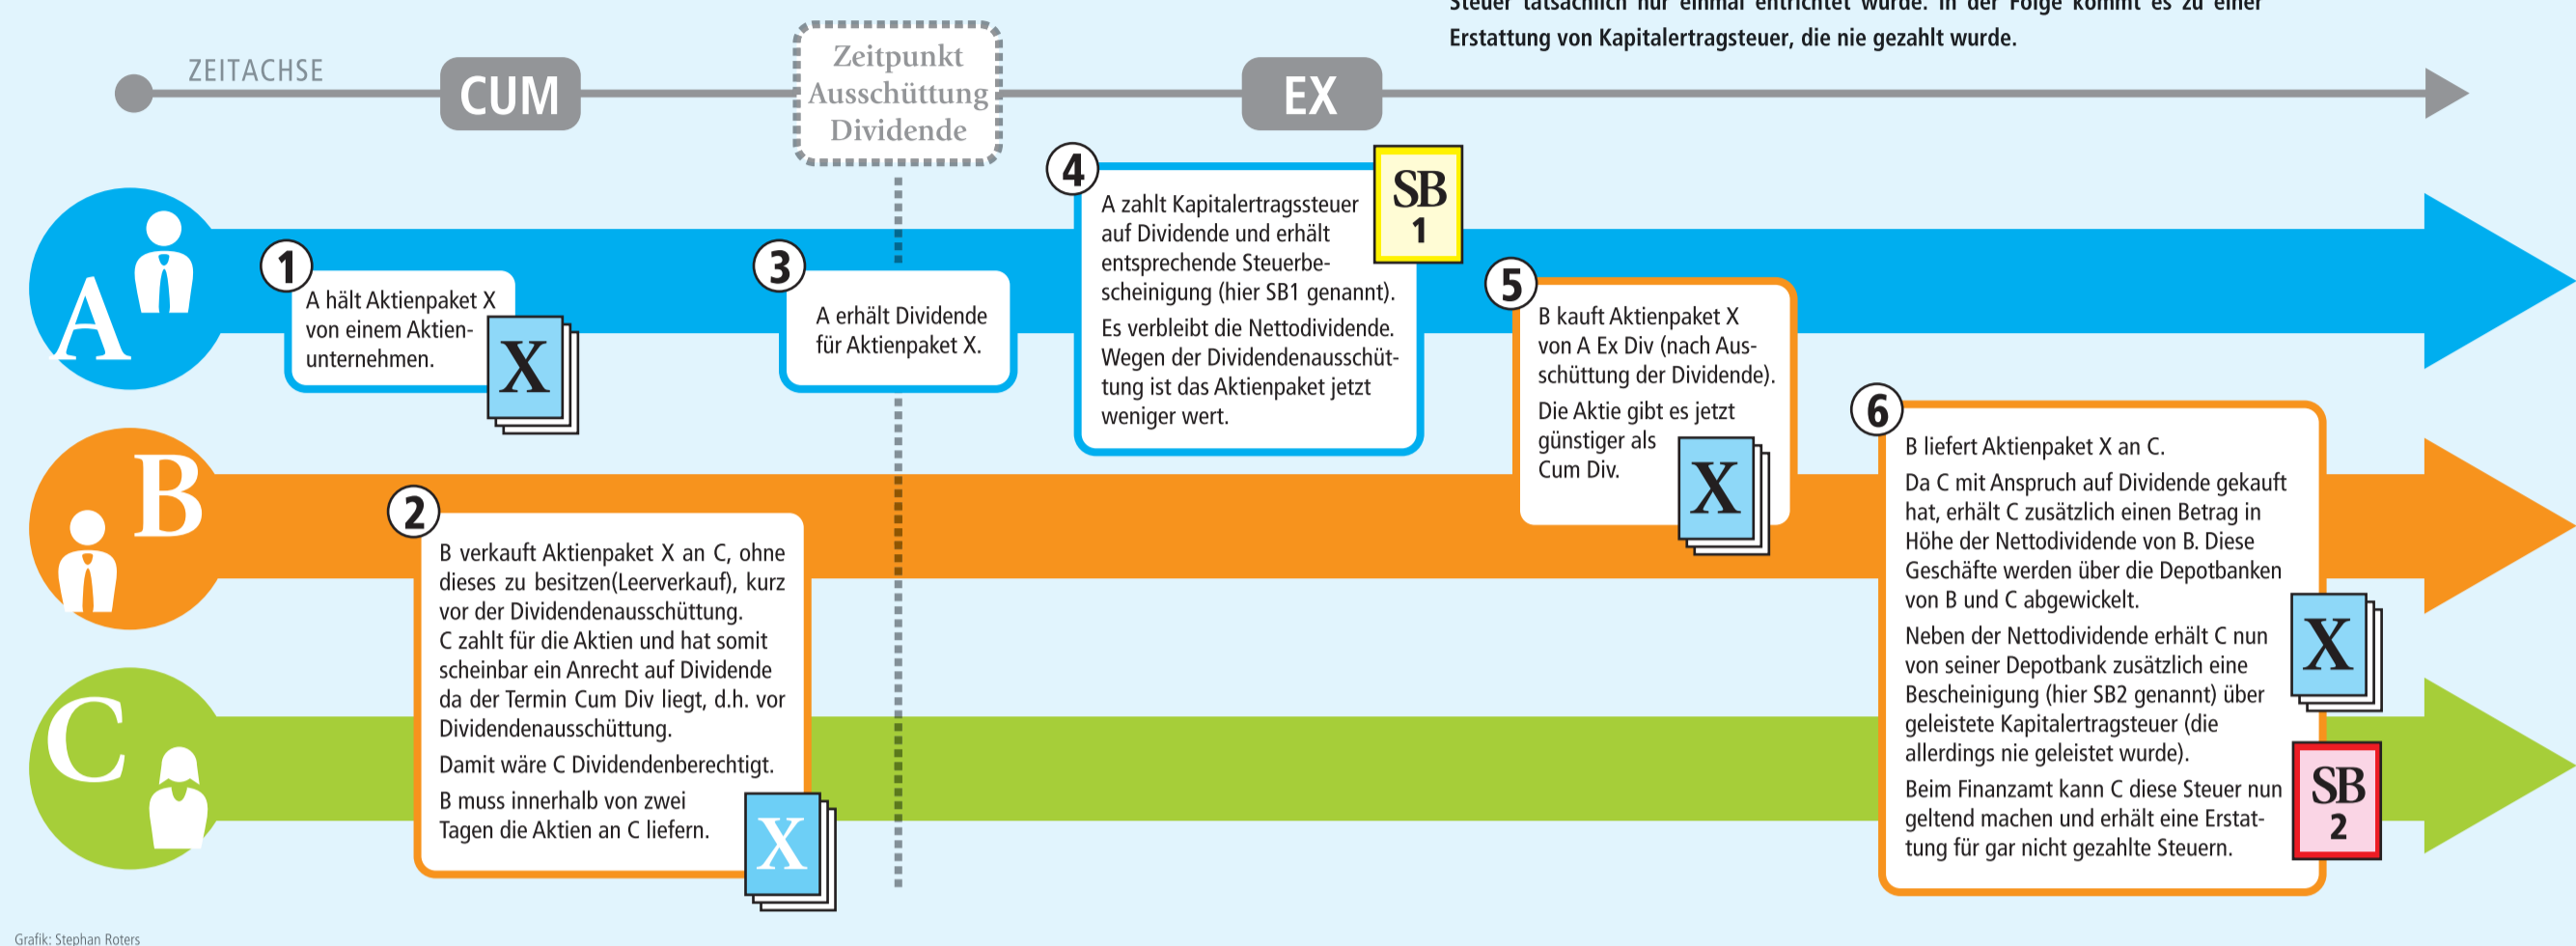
Steuer tatsächlich nur einmal entrichtet wurde. In der Folge kommt es zu einer Erstattung von Kapitalertragsteuer, die nie gezahlt wurde.

ZEITACHSE

CUM

Zeitpunkt Ausschüttung Dividende

EX

A

B

C

1
A hält Aktienpaket X von einem Aktienunternehmen.
X

2
B verkauft Aktienpaket X an C, ohne dieses zu besitzen(Leerverkauf), kurz vor der Dividendenausschüttung.
C zahlt für die Aktien und hat somit scheinbar ein Anrecht auf Dividende da der Termin Cum Div liegt, d.h. vor Dividendenausschüttung.
Damit wäre C Dividendenberechtigt.
B muss innerhalb von zwei Tagen die Aktien an C liefern.
X

3
A erhält Dividende für Aktienpaket X.

4
A zahlt Kapitalertragssteuer auf Dividende und erhält entsprechende Steuerbescheinigung (hier SB1 genannt).
Es verbleibt die Nettodividende. Wegen der Dividendenausschüttung ist das Aktienpaket jetzt weniger wert.
SB 1

5
B kauft Aktienpaket X von A Ex Div (nach Ausschüttung der Dividende).
Die Aktie gibt es jetzt günstiger als Cum Div.
X

6
B liefert Aktienpaket X an C.
Da C mit Anspruch auf Dividende gekauft hat, erhält C zusätzlich einen Betrag in Höhe der Nettodividende von B. Diese Geschäfte werden über die Depotbanken von B und C abgewickelt.
Neben der Nettodividende erhält C nun von seiner Depotbank zusätzlich eine Bescheinigung (hier SB2 genannt) über geleistete Kapitalertragsteuer (die allerdings nie geleistet wurde).
Beim Finanzamt kann C diese Steuer nun geltend machen und erhält eine Erstattung für gar nicht gezahlte Steuern.
X
SB 2

Grafik: Stephan Roters